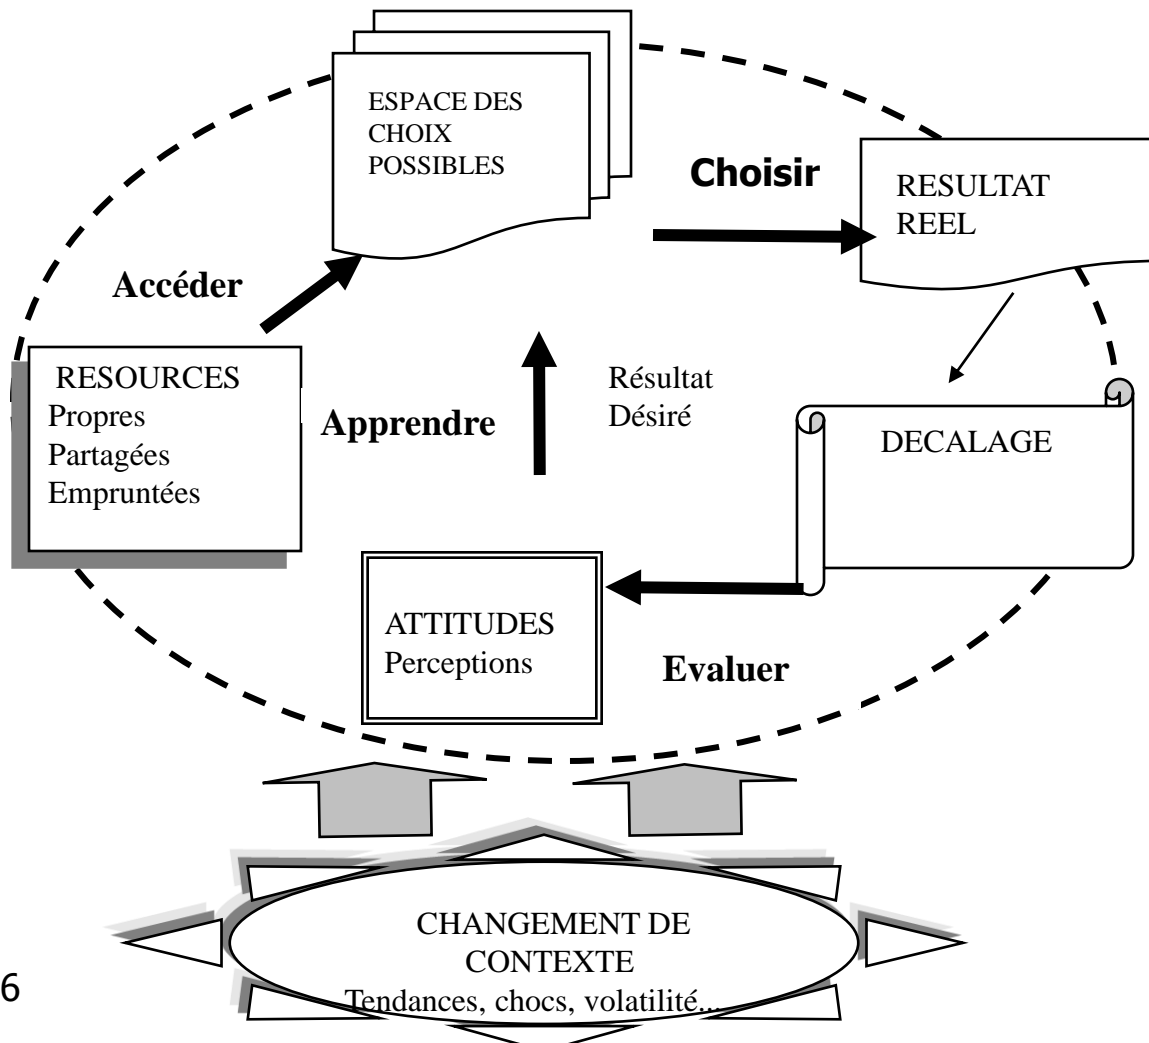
ESPACE DES CHOIX POSSIBLES

Choisir

RESULTAT REEL

Accéder

RESOURCES
Propres
Partagées
Empruntées

Apprendre

Résultat
Désiré

DECALAGE

ATTITUDES
Perceptions

Evaluer

CHANGEMENT DE CONTEXTE
Tendances, chocs, volatilité...

6